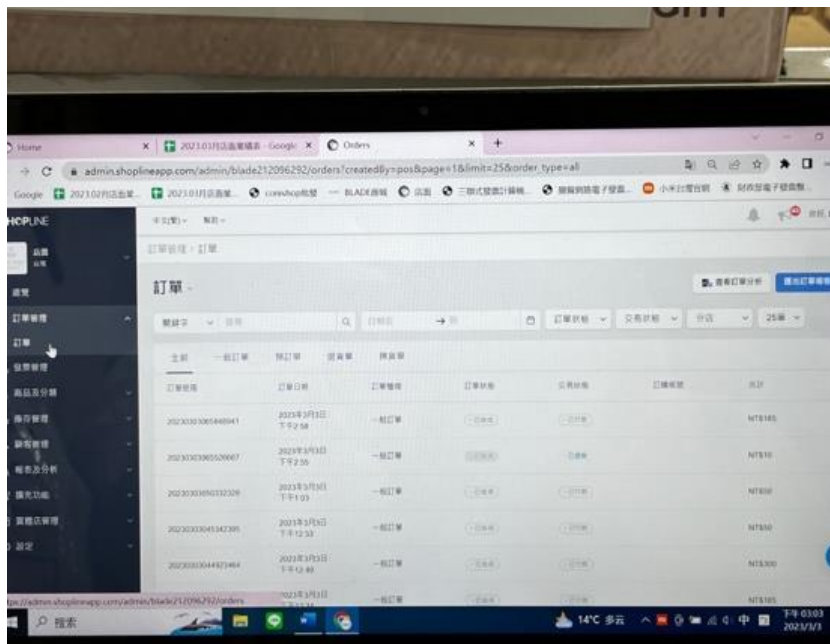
Home

2023.03月店面業績表 - Google

Orders

admin.shoplineapp.com/admin/blade212096292/orders?createdBy=pos&page=1&limit=25&order_type=all

Google 2023.02月店面業... 2023.01月店面業... BLADE商城 店面 三聯式發票計算機... 小米台灣官網 財政部電子發票...

SHOPLINE

訂單管理 > 訂單

訂單

總覽

訂單管理

訂單

倉庫管理

商品及分類

顧客管理

網店設計

報表及分析

擴充功能

實體店管理

設定

全部 一般訂單 預訂單 貨到付款

| 訂單號碼 | 訂單日期 | 訂單種類 | 訂單狀態 | 付款狀態 | 出貨狀態 | 合計 |
|---|---|---|---|---|---|---|
| 20230303065845941 | 2023年3月3日 下午2:58 | 一般訂單 | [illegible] | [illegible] | | NT$185 |
| 20230303065520667 | 2023年3月3日 下午2:55 | 一般訂單 | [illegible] | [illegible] | | NT$10 |
| 20230303050332329 | 2023年3月3日 下午1:03 | 一般訂單 | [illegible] | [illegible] | | NT$50 |
| 20230303045342395 | 2023年3月3日 下午12:53 | 一般訂單 | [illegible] | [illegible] | | NT$50 |
| 20230303044923464 | 2023年3月3日 下午12:49 | 一般訂單 | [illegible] | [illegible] | | NT$300 |
| | | 一般訂單 | | | | NT$185 |

https://admin.shoplineapp.com/admin/blade212096292/orders

搜尋

14°C 多雲 中 下午 03:03 2023/3/3